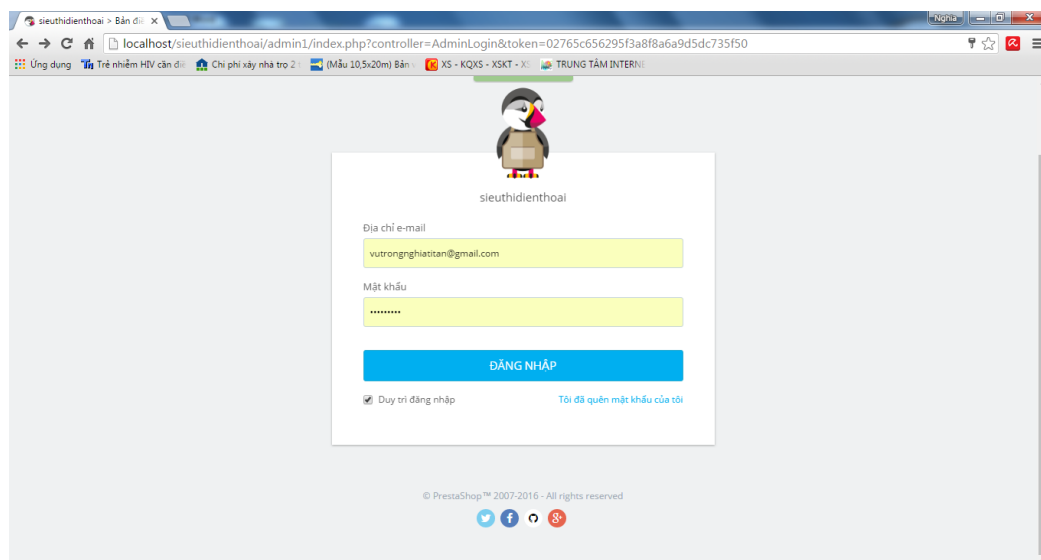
sieuthidienthoai > Bản đi
Nghia
localhost/sieuthidienthoai/admin1/index.php?controller=AdminLogin&token=02765c656295f3a8f8a6a9d5dc735f50
Ứng dụng Trẻ nhiễm HIV căn đi Chi phí xây nhà trọ 2 (Mẫu 10,5x20m) Bản XS - KQXS - XSKT - X TRUNG TÂM INTERNI

sieuthidienthoai

Địa chỉ e-mail
vutrongnghiatitan@gmail.com

Mật khẩu
••••••••••

ĐĂNG NHẬP

Duy trì đăng nhập
Tôi đã quên mật khẩu của tôi

© PrestaShop™ 2007-2016 - All rights reserved